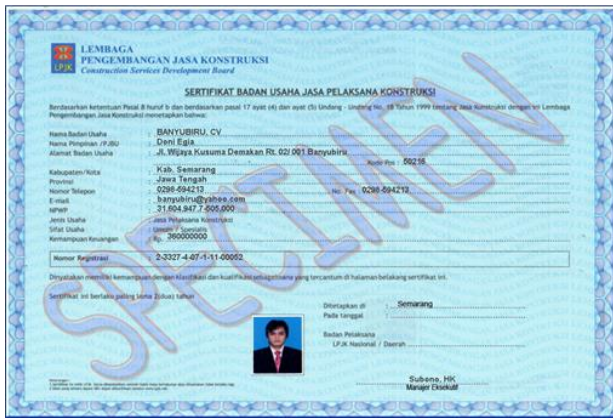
LEMBAGA
PENGEMBANGAN JASA KONSTRUKSI
Construction Services Development Board
LPJK

SERTIFIKAT BADAN USAHA JASA PELAKSANA KONSTRUKSI

Berdasarkan ketentuan Pasal 8 huruf b dan berdasarkan pasal 17 ayat (4) dan ayat (5) Undang - Undang No. 18 Tahun 1999 tentang Jasa Konstruksi dengan ini Lembaga Pengembangan Jasa Konstruksi menetapkan bahwa:

Nama Badan Usaha : BANYUBIRU, CV
Nama Pimpinan / PJBU : Deni Egia
Alamat Badan Usaha : Jl. Wijaya Kusuma Demakan Rt. 02/ 001 Banyubiru
Kode Pos : 50236
Kabupaten/Kota : Kab. Semarang
Provinsi : Jawa Tengah
Nomor Telepon : 0298-594213
No. Fax : 0298-594213
E-mail : banyubiru@yahoo.com
NPWP : 31.604.947.7-505.000
Jenis Usaha : Jasa Pelaksana Konstruksi
Sifat Usaha : Umum / Spesialis
Kemampuan Keuangan : Rp. 360000000

Nomor Registrasi : 2-3327-4-07-1-11-00052

Dinyatakan memiliki kemampuan dengan klasifikasi dan kualifikasi sebagaimana yang tercantum di halaman belakang sertifikat ini.

Sertifikat ini berlaku paling lama 3(tiga) tahun

Ditetapkan di : Semarang
Pada tanggal :

Badan Pelaksana
LPJK Nasional / Daerah :

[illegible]

Subeno, HK
Manajer Eksekutif

SPECIMEN